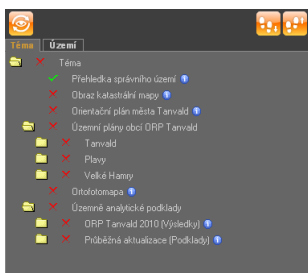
Téma | Území

Téma
Přehledka správního území
Obraz katastrální mapy
Orientační plán města Tanvald
Územní plány obcí ORP Tanvald
Tanvald
Plavy
Velké Hamry
Ortofotomapa
Územně analytické podklady
ORP Tanvald 2010 (Výsledky)
Průběžná aktualizace (Podklady)